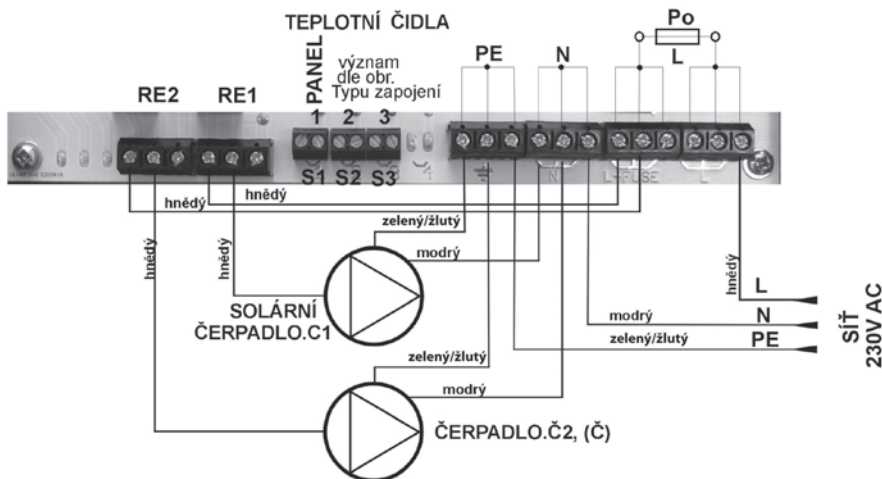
TEPLOTNÍ ČIDLA

PANEL

význam dle obr. Typu zapojení

Po

PE

N

L

RE2

RE1

1 2 3

S1 S2 S3

N

L FUSE

L

hnědý

hnědý

zelený/žlutý

modrý

hnědý

hnědý

hnědý

L

SOLÁRNÍ ČERPADLO.C1

modrý

N

zelený/žlutý

PE

SÍŤ 230V AC

zelený/žlutý

modrý

ČERPADLO.Č2, (Č)